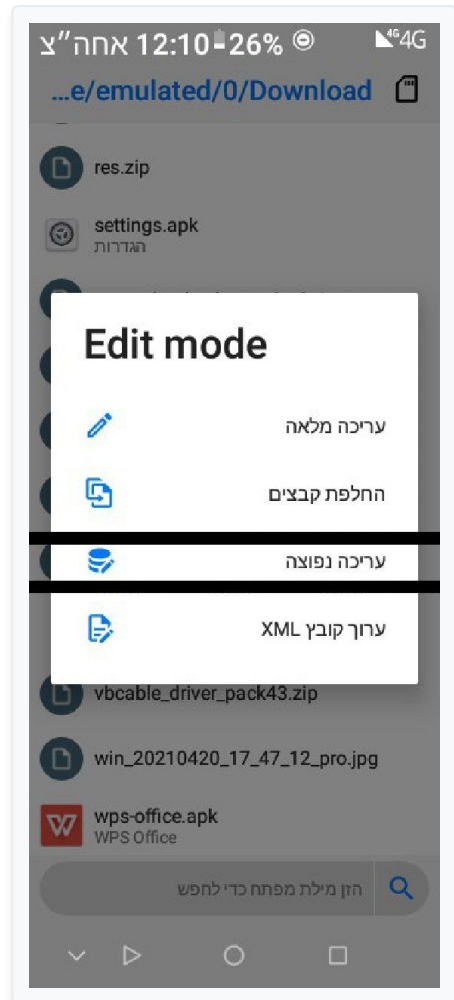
אחה"צ 12:10 26% 4G

...e/emulated/0/Download

res.zip

settings.apk
הגדרות

Edit mode

עריכה מלאה

החלפת קבצים

עריכה נפוצה

ערוך קובץ XML

vbcable_driver_pack43.zip

win_20210420_17_47_12_pro.jpg

wps-office.apk
WPS Office

הזן מילת מפתח כדי לחפש